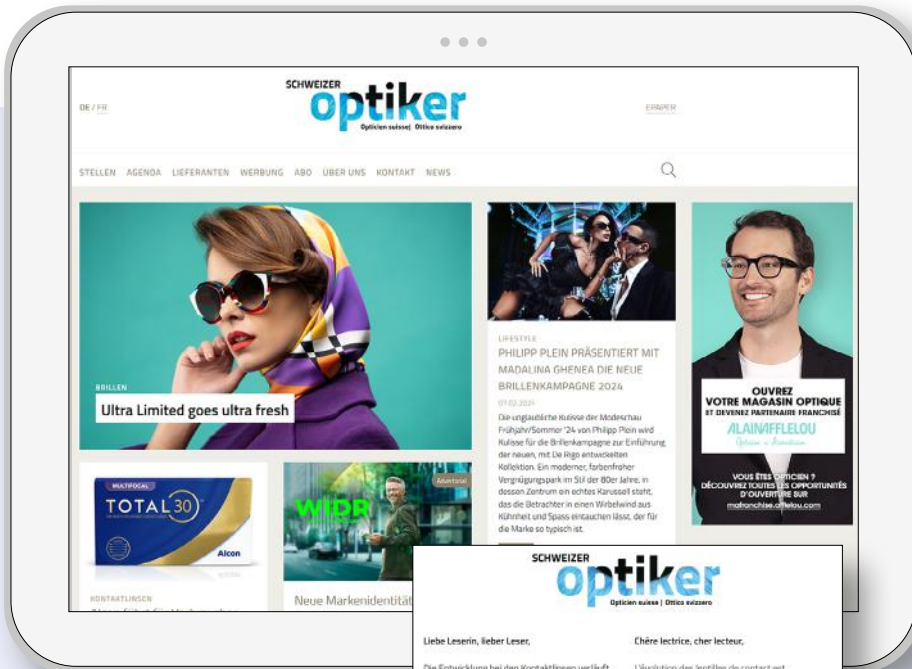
DE / FR

SCHWEIZER
optiker
Opticien suisse | Ottico svizzero

EPAPER

STELLEN AGENDA LIEFERANTEN WERBUNG ABO ÜBER UNS KONTAKT NEWS

BRILLEN
Ultra Limited goes ultra fresh

LIFESTYLE
PHILIPP PLEIN PRÄSENTIERT MIT MADALINA GHENEA DIE NEUE BRILLENKAMPAGNE 2024

07.02.2024

Die unglaubliche Kulisse der Modeschau Frühjahr/Sommer '24 von Philipp Plein wird Kulisse für die Brillenkampagne zur Einführung der neuen, mit De Rigo entwickelten Kollektion. Ein moderner, farbenfroher Vergnügungspark im Stil der 80er Jahre, in dessen Zentrum ein echtes Karussell steht, das die Betrachter in einen Wirbelwind aus Kühnheit und Spass eintauchen lässt, der für die Marke so typisch ist.

OUVREZ VOTRE MAGASIN OPTIQUE ET DEVENEZ PARTENAIRE FRANCHISÉ
ALAIN AFFLELOU
Opticien & Acousticien
VOUS ÊTES OPTICIEN ? DÉCOUVREZ TOUTES LES OPPORTUNITÉS D'OUVERTURE SUR
mafranchise.afflelou.com

MULTIFOCAL
TOTAL30
Alcon

KONTAKTLINSEN

Advertorial
WIDR

Neue Markenidentität

SCHWEIZER
optiker
Opticien suisse | Ottico svizzero

Liebe Leserin, lieber Leser,

Chère lectrice, cher lecteur,

Die Entwicklung bei den Kontaktlinsen verläuft

L'évolution des lentilles de contact est